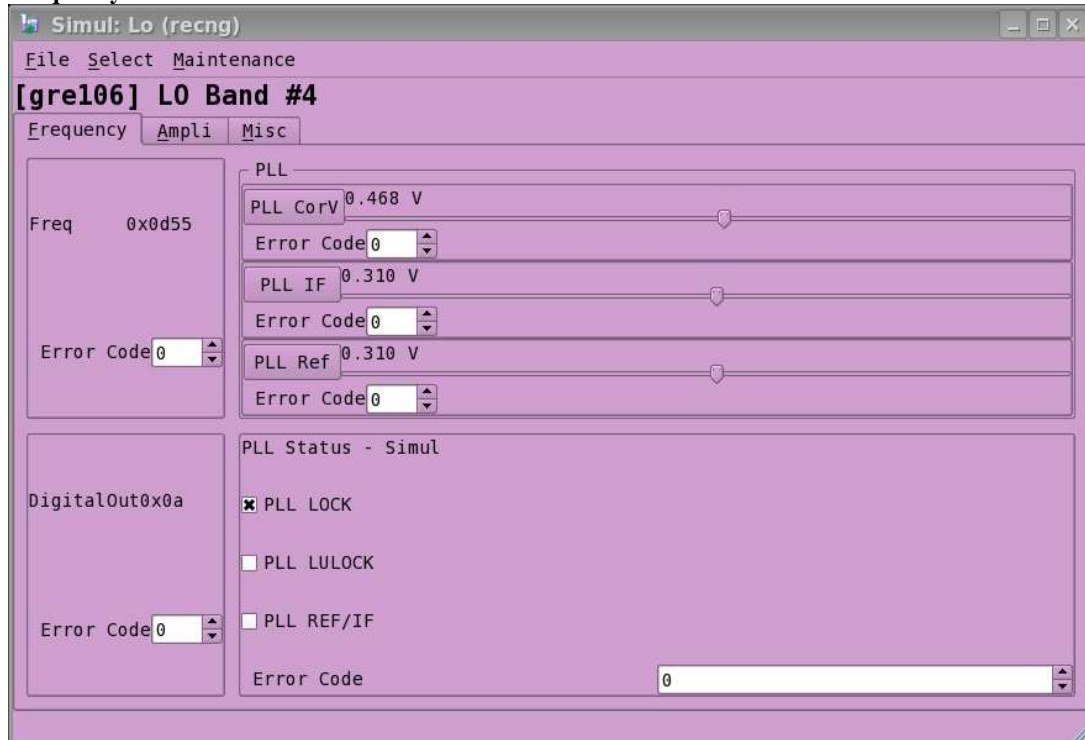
Simul: Lo (recng)

File Select Maintenance

[gre106] LO Band #4

Frequency Ampli Misc

Freq 0x0d55

Error Code 0

PLL

PLL CorV 0.468 V

Error Code 0

PLL IF 0.310 V

Error Code 0

PLL Ref 0.310 V

Error Code 0

DigitalOut0x0a

Error Code 0

PLL Status - Simul

PLL LOCK

PLL LULOCK

PLL REF/IF

Error Code 0